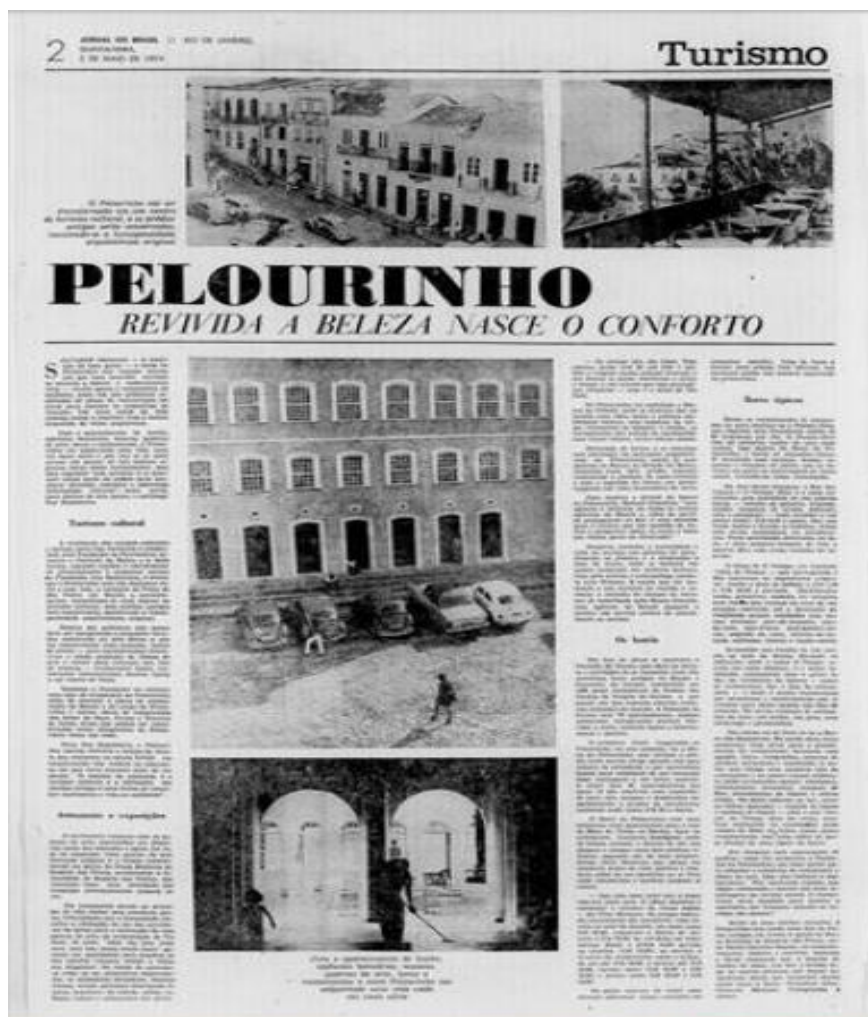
2 JORNAL DO BRASIL □ RIO DE JANEIRO, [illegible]

Turismo

O Pelourinho vai se transformar em um centro de turismo cultural, e os prédios antigos serão recuperados, recompondo-se o conjunto arquitetônico original

PELOURINHO
REVIVIDA A BELEZA NASCE O CONFORTO

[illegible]

Turismo cultural

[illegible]

Artesanato e exposições

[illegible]

Os hotéis

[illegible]

Bares típicos

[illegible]

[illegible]